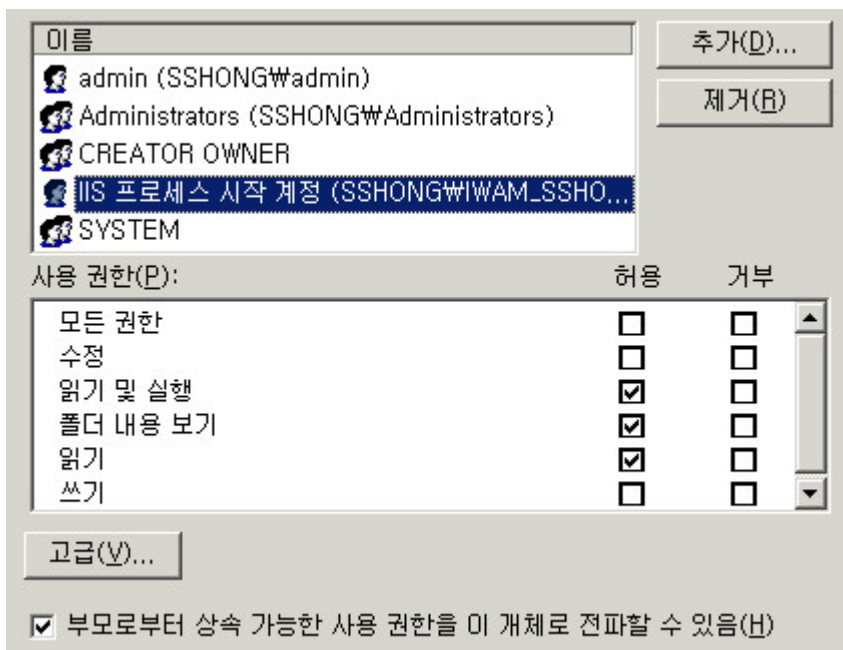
이름
admin (SSHONG₩admin)
Administrators (SSHONG₩Administrators)
CREATOR OWNER
IIS 프로세스 시작 계정 (SSHONG₩IWAM_SSHO...
SYSTEM

추가(D)...
제거(R)

사용 권한(P):

| | 허용 | 거부 |
|---|---|---|
| 모든 권한 | ☐ | ☐ |
| 수정 | ☐ | ☐ |
| 읽기 및 실행 | ☑ | ☐ |
| 폴더 내용 보기 | ☑ | ☐ |
| 읽기 | ☑ | ☐ |
| 쓰기 | ☐ | ☐ |

고급(V)...

☑ 부모로부터 상속 가능한 사용 권한을 이 개체로 전파할 수 있음(H)